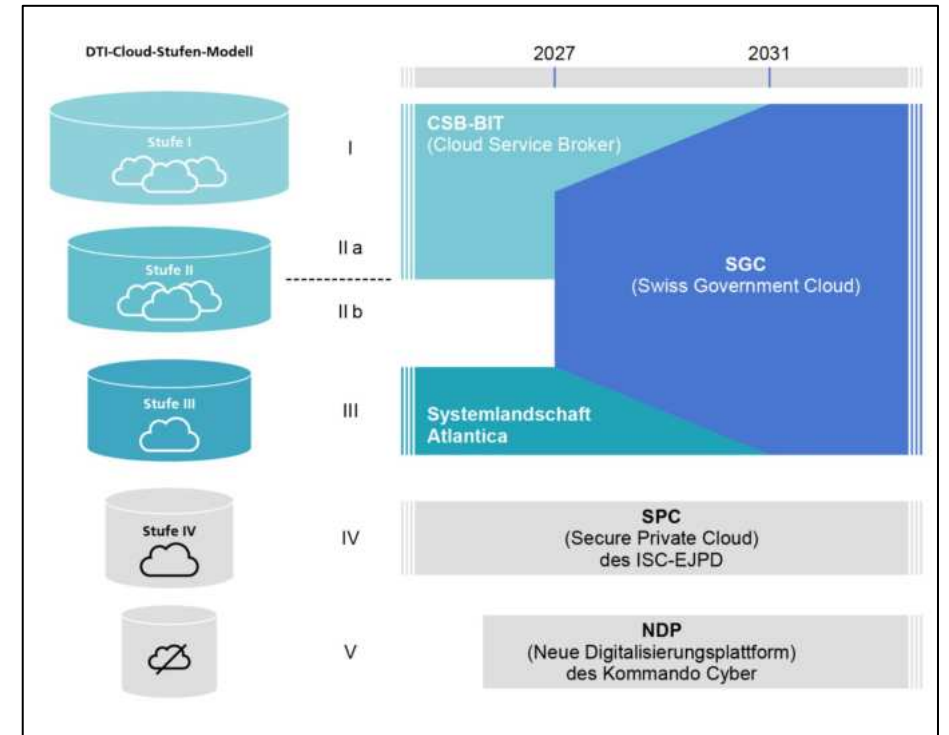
DTI-Cloud-Stufen-Modell

2027

2031

Stufe I

I

CSB-BIT
(Cloud Service Broker)

Stufe II

II a

II b

SGC
(Swiss Government Cloud)

Stufe III

III

Systemlandschaft Atlantica

Stufe IV

IV

SPC
(Secure Private Cloud)
des ISC-EJPD

V

NDP
(Neue Digitalisierungsplattform)
des Kommando Cyber